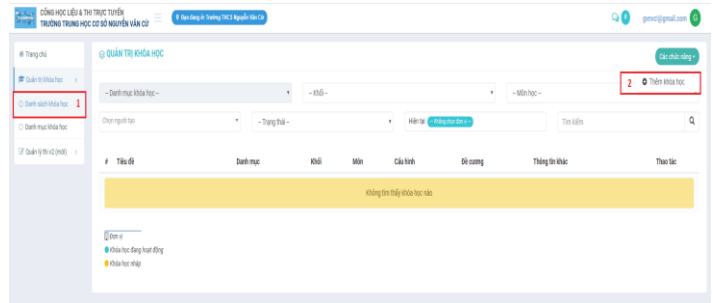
CỔNG HỌC LIỆU & THI TRỰC TUYẾN
TRƯỜNG TRUNG HỌC CƠ SỞ NGUYỄN VĂN CỪ

Bạn đang ở: Trường THCS Nguyễn Văn Cừ

0

gvnvc@gmail.com G

Trang chủ

Quản trị khóa học

Danh sách khóa học 1

Danh mục khóa học

Quản lý thi v2 (mới)

QUẢN TRỊ KHÓA HỌC

Các chức năng

2 Thêm khóa học

-- Danh mục khóa học --

-- Khối --

-- Môn học --

Chọn người tạo

-- Trạng thái --

Hiển thị: Không chọn đơn vị

Tìm kiếm

| # | Tiêu đề | Danh mục | Khối | Môn | Cấu hình | Đề cương | Thông tin khác | Thao tác |
|---|---|---|---|---|---|---|---|---|
| Không tìm thấy khóa học nào | | | | | | | | |

Đơn vị

Khóa học đang hoạt động

Khóa học nháp